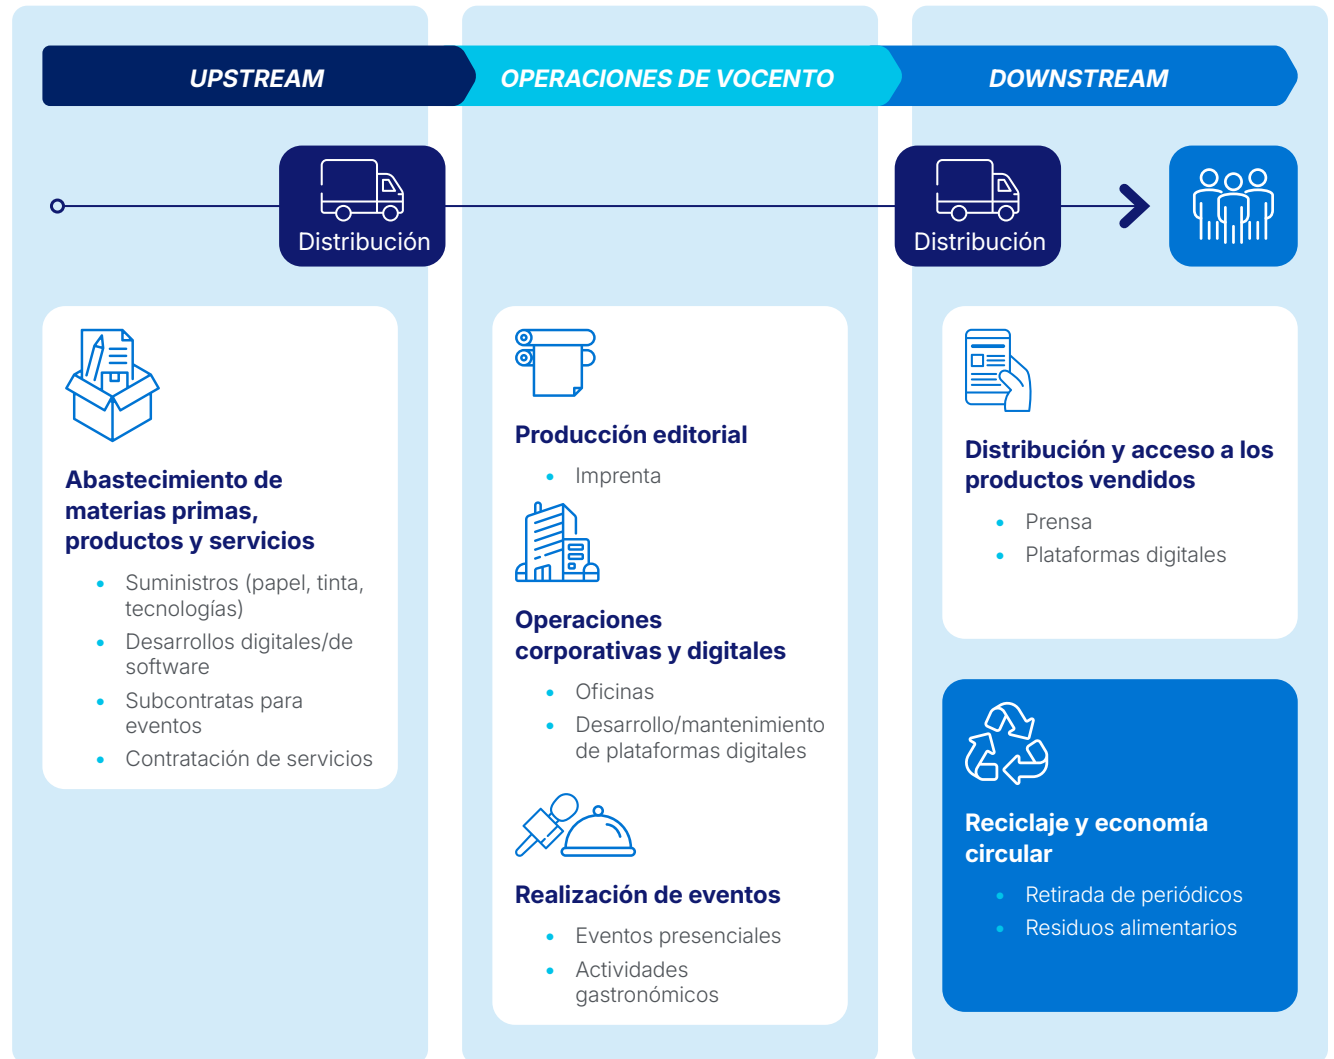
UPSTREAM

OPERACIONES DE VOCENTO

DOWNSTREAM

Distribución

Distribución

Abastecimiento de materias primas, productos y servicios

- Suministros (papel, tinta, tecnologías)
- Desarrollos digitales/de software
- Subcontratas para eventos
- Contratación de servicios

Producción editorial

- Imprenta

Operaciones corporativas y digitales

- Oficinas
- Desarrollo/mantenimiento de plataformas digitales

Realización de eventos

- Eventos presenciales
- Actividades gastronómicos

Distribución y acceso a los productos vendidos

- Prensa
- Plataformas digitales

Reciclaje y economía circular

- Retirada de periódicos
- Residuos alimentarios